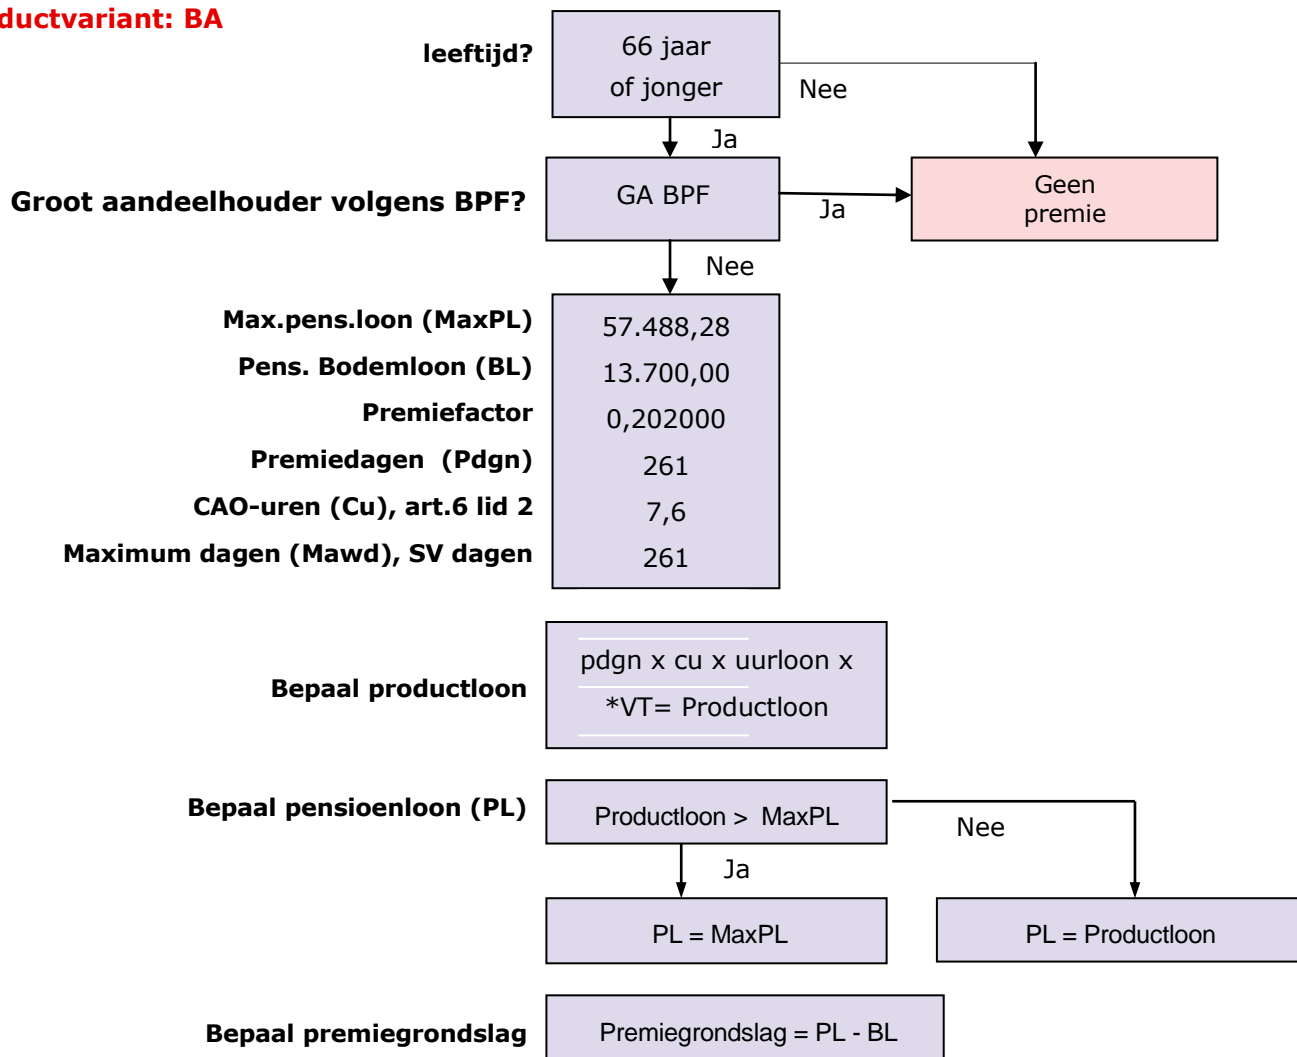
ductvariant: BA

leeftijd?

66 jaar of jonger

Nee

Ja

Groot aandeelhouder volgens BPF?

GA BPF

Ja

Geen premie

Nee

Max.pens.loon (MaxPL) 57.488,28

Pens. Bodemloon (BL) 13.700,00

Premiefactor 0,202000

Premiedagen (Pdgn) 261

CAO-uren (Cu), art.6 lid 2 7,6

Maximum dagen (Mawd), SV dagen 261

Bepaal productloon

pdgn x cu x uurloon x *VT= Productloon

Bepaal pensioenloon (PL)

Productloon > MaxPL

Nee

Ja

PL = MaxPL

PL = Productloon

Bepaal premiegrondslag

Premiegrondslag = PL - BL